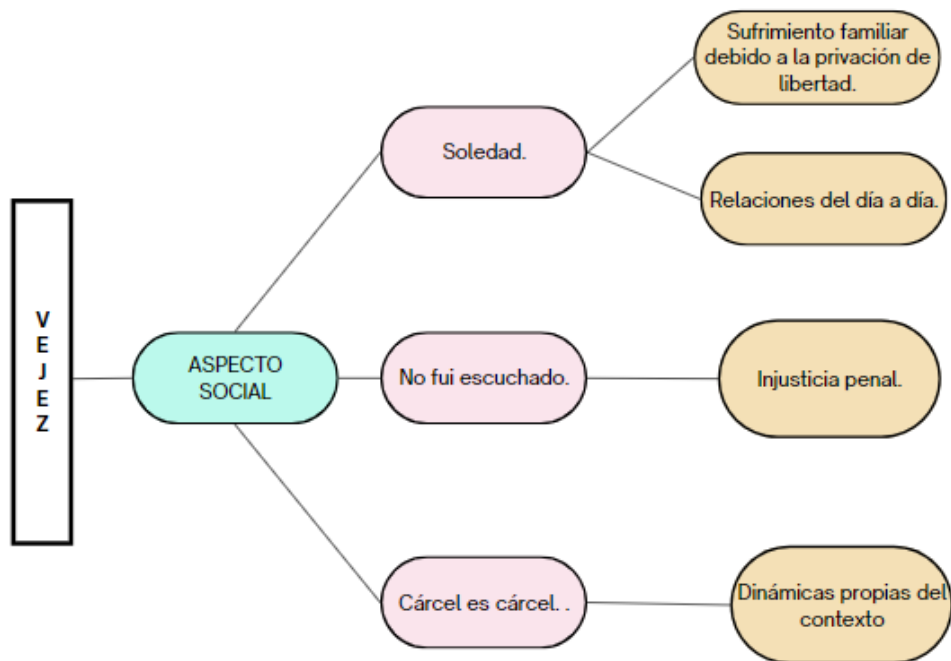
VEJEZ

ASPECTO SOCIAL

Soledad.

Sufrimiento familiar debido a la privación de libertad.

Relaciones del día a día.

No fui escuchado.

Injusticia penal.

Cárcel es cárcel. .

Dinámicas propias del contexto